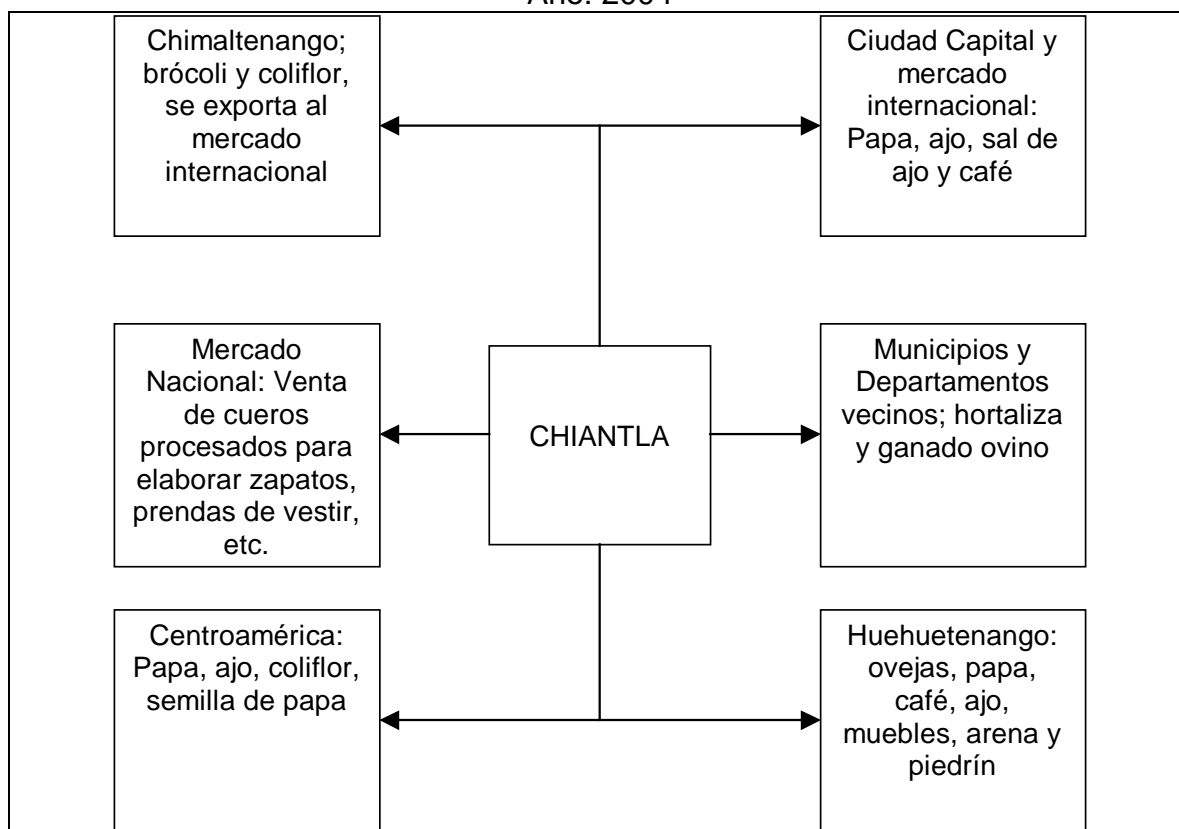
Año: 2004

Chimaltenango; brócoli y coliflor, se exporta al mercado internacional

Ciudad Capital y mercado internacional: Papa, ajo, sal de ajo y café

Mercado Nacional: Venta de cueros procesados para elaborar zapatos, prendas de vestir, etc.

CHIANTLA

Municipios y Departamentos vecinos; hortaliza y ganado ovino

Centroamérica: Papa, ajo, coliflor, semilla de papa

Huehuetenango: ovejas, papa, café, ajo, muebles, arena y piedrín